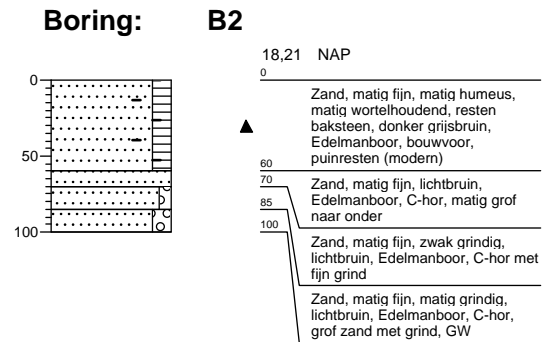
Boring: B2

18,21 NAP

0

50

100

0

Zand, matig fijn, matig humeus, matig wortelhoudend, resten baksteen, donker grijsbruin, Edelmanboor, bouwvoor, puinresten (modern)

60

70

Zand, matig fijn, lichtbruin, Edelmanboor, C-hor, matig grof naar onder

85

100

Zand, matig fijn, zwak grindig, lichtbruin, Edelmanboor, C-hor met fijn grind

Zand, matig fijn, matig grindig, lichtbruin, Edelmanboor, C-hor, grof zand met grind, GW